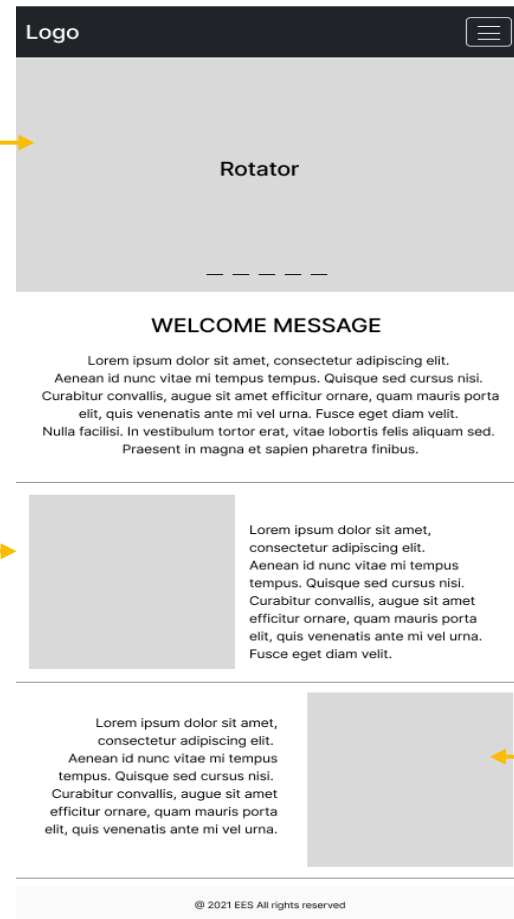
Logo

Rotator

WELCOME MESSAGE

Lorem ipsum dolor sit amet, consectetur adipiscing elit. Aenean id nunc vitae mi tempus tempus. Quisque sed cursus nisi. Curabitur convallis, augue sit amet efficitur ornare, quam mauris porta elit, quis venenatis ante mi vel urna. Fusce eget diam velit. Nulla facilisi. In vestibulum tortor erat, vitae lobortis felis aliquam sed. Praesent in magna et sapien pharetra finibus.

Lorem ipsum dolor sit amet, consectetur adipiscing elit. Aenean id nunc vitae mi tempus tempus. Quisque sed cursus nisi. Curabitur convallis, augue sit amet efficitur ornare, quam mauris porta elit, quis venenatis ante mi vel urna. Fusce eget diam velit.

Lorem ipsum dolor sit amet, consectetur adipiscing elit. Aenean id nunc vitae mi tempus tempus. Quisque sed cursus nisi. Curabitur convallis, augue sit amet efficitur ornare, quam mauris porta elit, quis venenatis ante mi vel urna.

@ 2021 EES All rights reserved